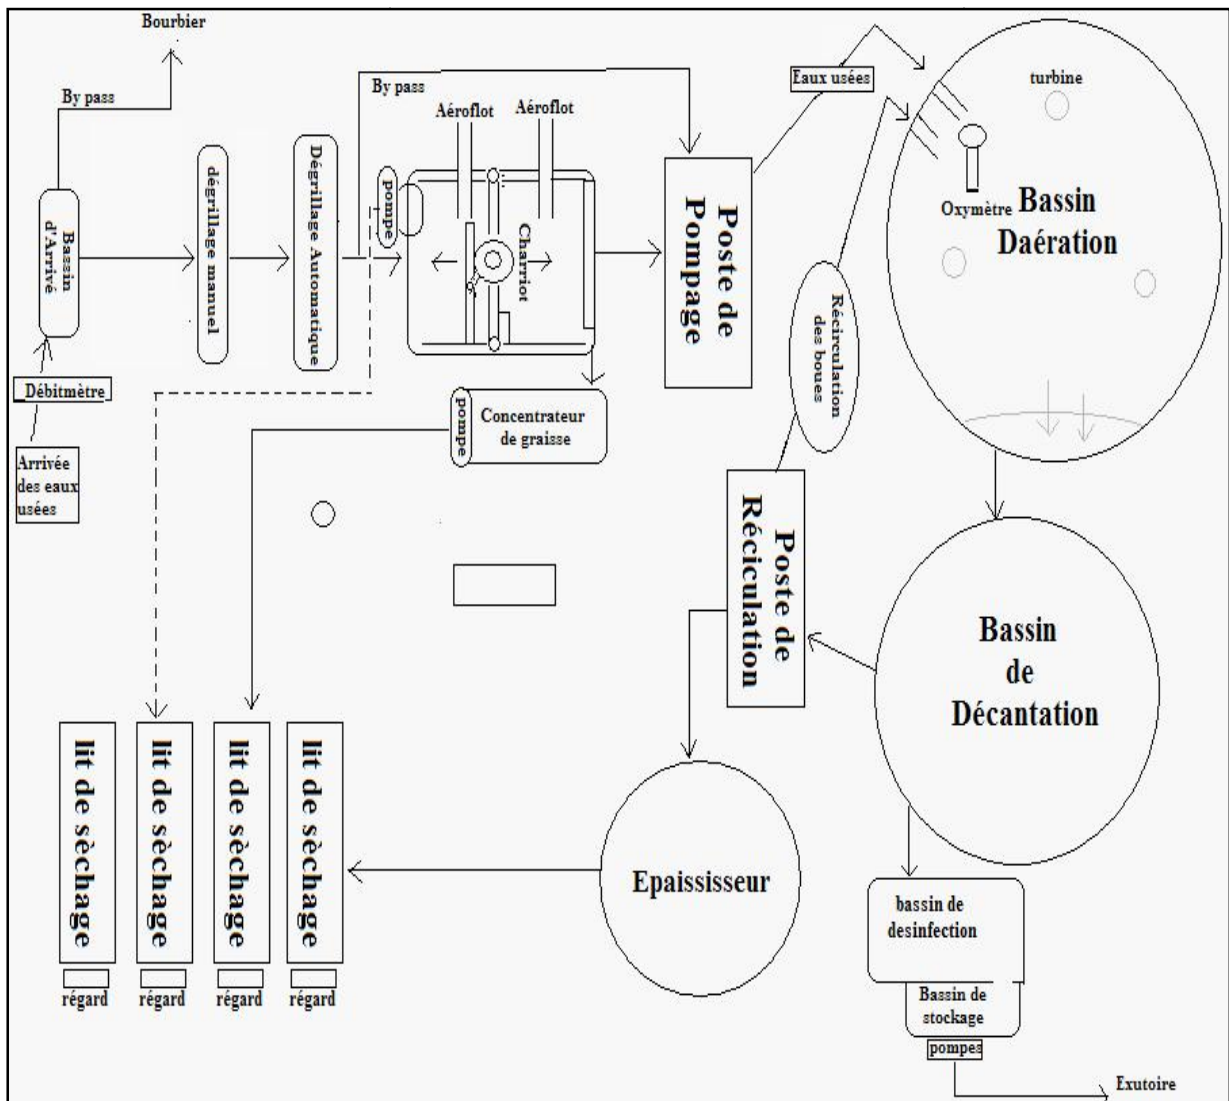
Bourbier

By pass

By pass

Aéroflot

Aéroflot

Eaux usées

turbine

Bassin d'Arrivé

dégrillage manuel

Dégrillage Automatique

pompe

Charriot

Poste de Pompage

Oxymètre

Bassin Daération

Récirculation des boues

Débitmètre

Arrivée des eaux usées

pompe

Concentrateur de graisse

Poste de Réciculation

Bassin de Décantation

lit de sèchage

lit de sèchage

lit de sèchage

lit de sèchage

régard

régard

régard

régard

Epaississeur

bassin de desinfection

Bassin de stockage

pompes

Exutoire